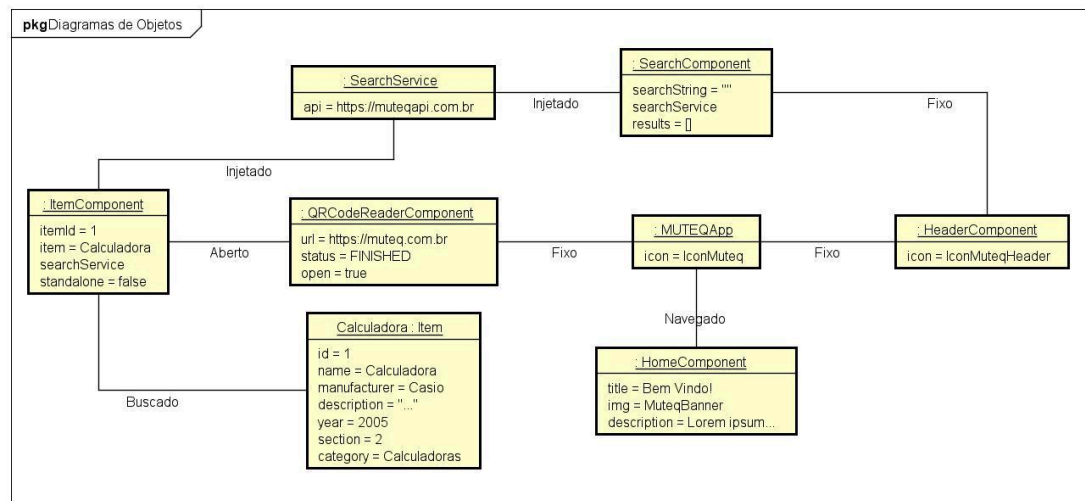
pkgDiagramas de Objetos

: SearchService
api = https://muteqapi.com.br

Injetado

: SearchComponent
searchString = ""
searchService
results = []

Fixo

Injetado

: ItemComponent
itemId = 1
item = Calculadora
searchService
standalone = false

Aberto

: QRCodeReaderComponent
url = https://muteq.com.br
status = FINISHED
open = true

Fixo

: MUTEQApp
icon = IconMuteq

Fixo

: HeaderComponent
icon = IconMuteqHeader

Navegado

Calculadora : Item
id = 1
name = Calculadora
manufacturer = Casio
description = "..."
year = 2005
section = 2
category = Calculadoras

Buscado

: HomeComponent
title = Bem Vindo!
img = MuteqBanner
description = Lorem ipsum...